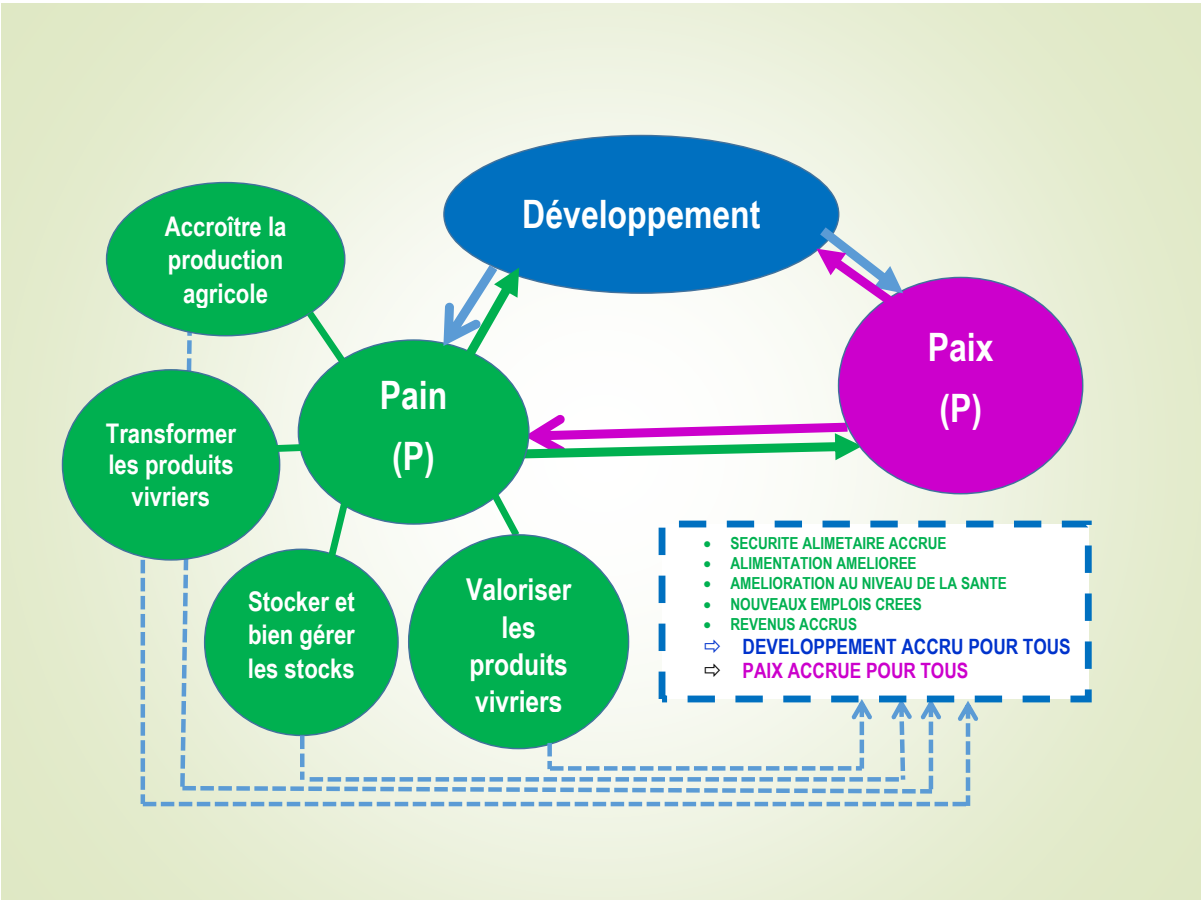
Développement

Accroître la production agricole

Pain

(P)

Paix

(P)

Transformer les produits vivriers

Stocker et bien gérer les stocks

Valoriser les produits vivriers

- SECURITE ALIMETAIRE ACCRUE
- ALIMENTATION AMELIOREE
- AMELIORATION AU NIVEAU DE LA SANTE
- NOUVEAUX EMPLOIS CREES
- REVENUS ACCRUS

⇨ DEVELOPPEMENT ACCRU POUR TOUS
⇨ PAIX ACCRUE POUR TOUS